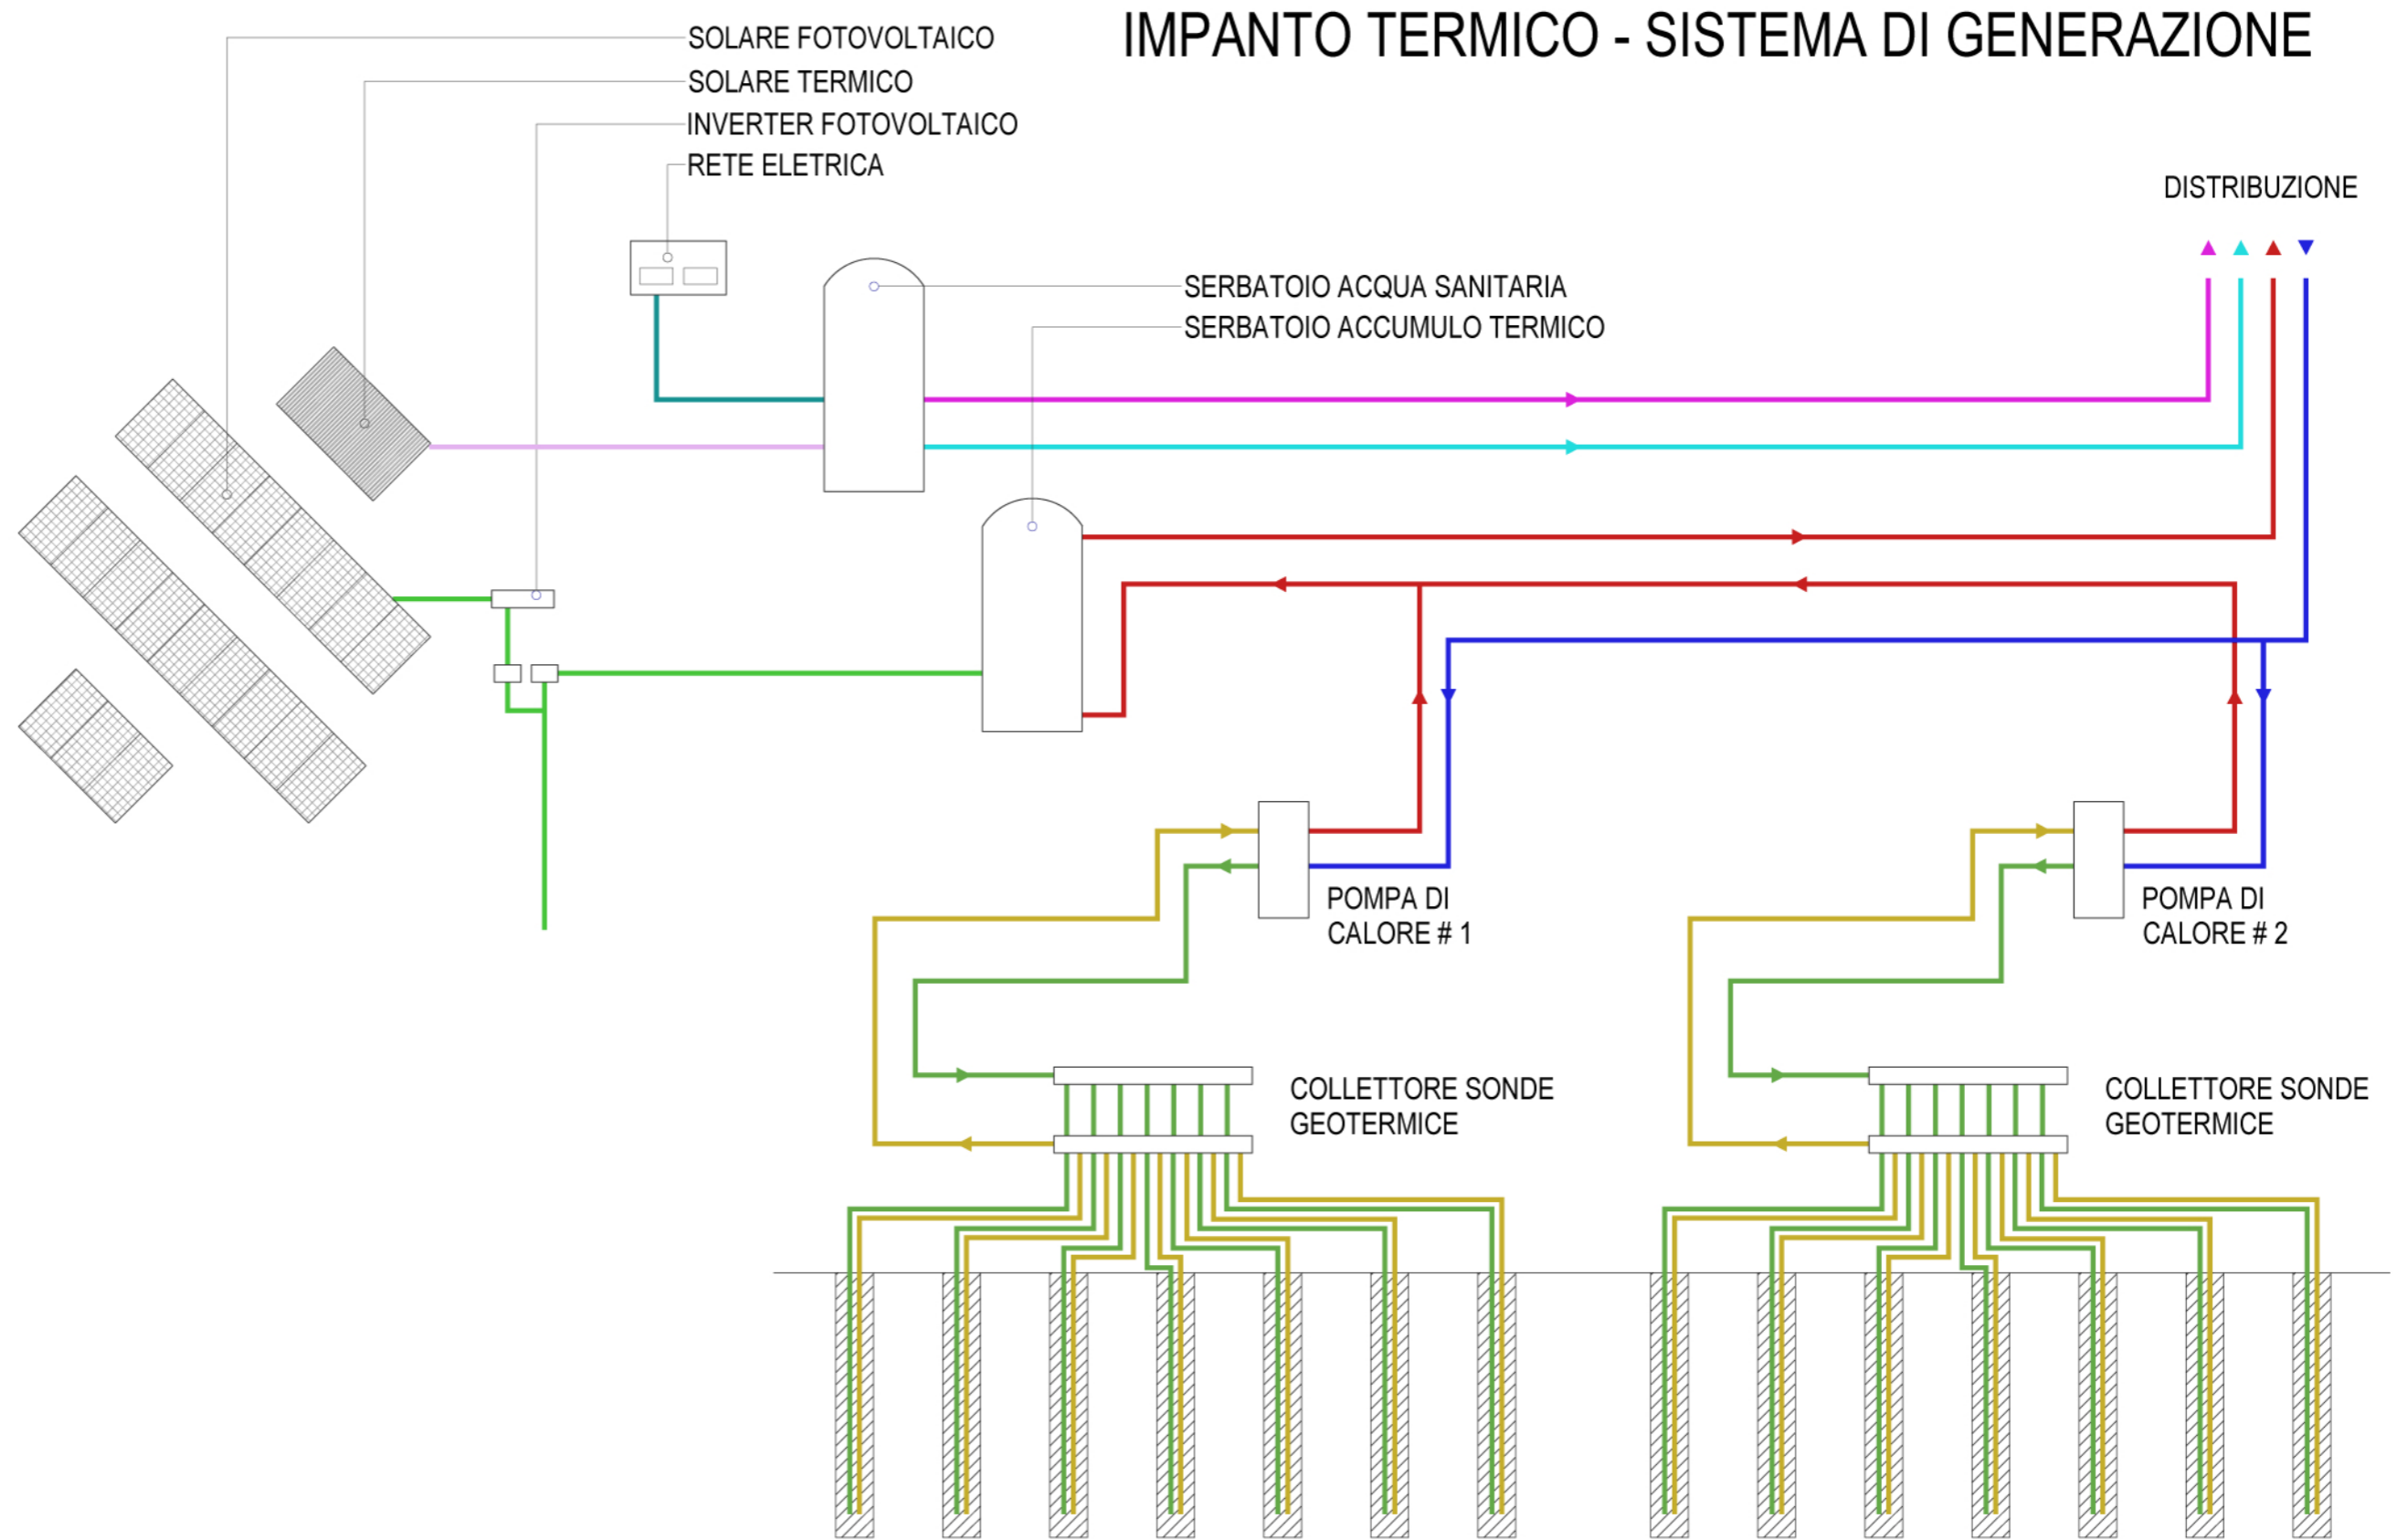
IMPANTO TERMICO - SISTEMA DI GENERAZIONE

SOLARE FOTOVOLTAICO
SOLARE TERMICO
INVERTER FOTOVOLTAICO
RETE ELETRICA

DISTRIBUZIONE

SERBATOIO ACQUA SANITARIA
SERBATOIO ACCUMULO TERMICO

POMPA DI CALORE # 1

POMPA DI CALORE # 2

COLLETTORE SONDE GEOTERMICE

COLLETTORE SONDE GEOTERMICE